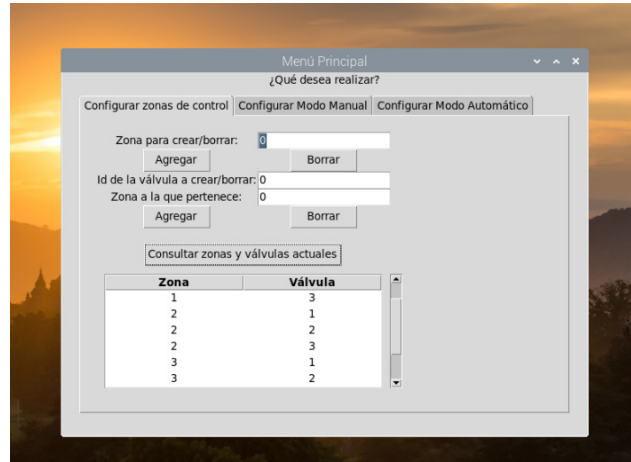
Menú Principal

¿Qué desea realizar?

Configurar zonas de control | Configurar Modo Manual | Configurar Modo Automático

Zona para crear/borrar: 0

Agregar | Borrar

Id de la válvula a crear/borrar: 0

Zona a la que pertenece: 0

Agregar | Borrar

Consultar zonas y válvulas actuales

| Zona | Válvula |
|---|---|
| 1 | 3 |
| 2 | 1 |
| 2 | 2 |
| 2 | 3 |
| 3 | 1 |
| 3 | 2 |